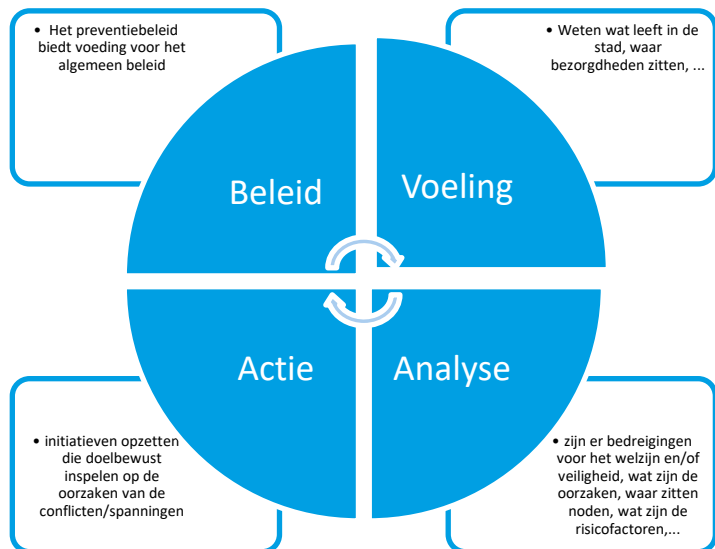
• Het preventiebeleid biedt voeding voor het algemeen beleid

• Weten wat leeft in de stad, waar bezorgdheden zitten, ...

Beleid

Voeling

Actie

Analyse

• initiatieven opzetten die doelbewust inspelen op de oorzaken van de conflicten/spanningen

• zijn er bedreigingen voor het welzijn en/of veiligheid, wat zijn de oorzaken, waar zitten noden, wat zijn de risicofactoren,...